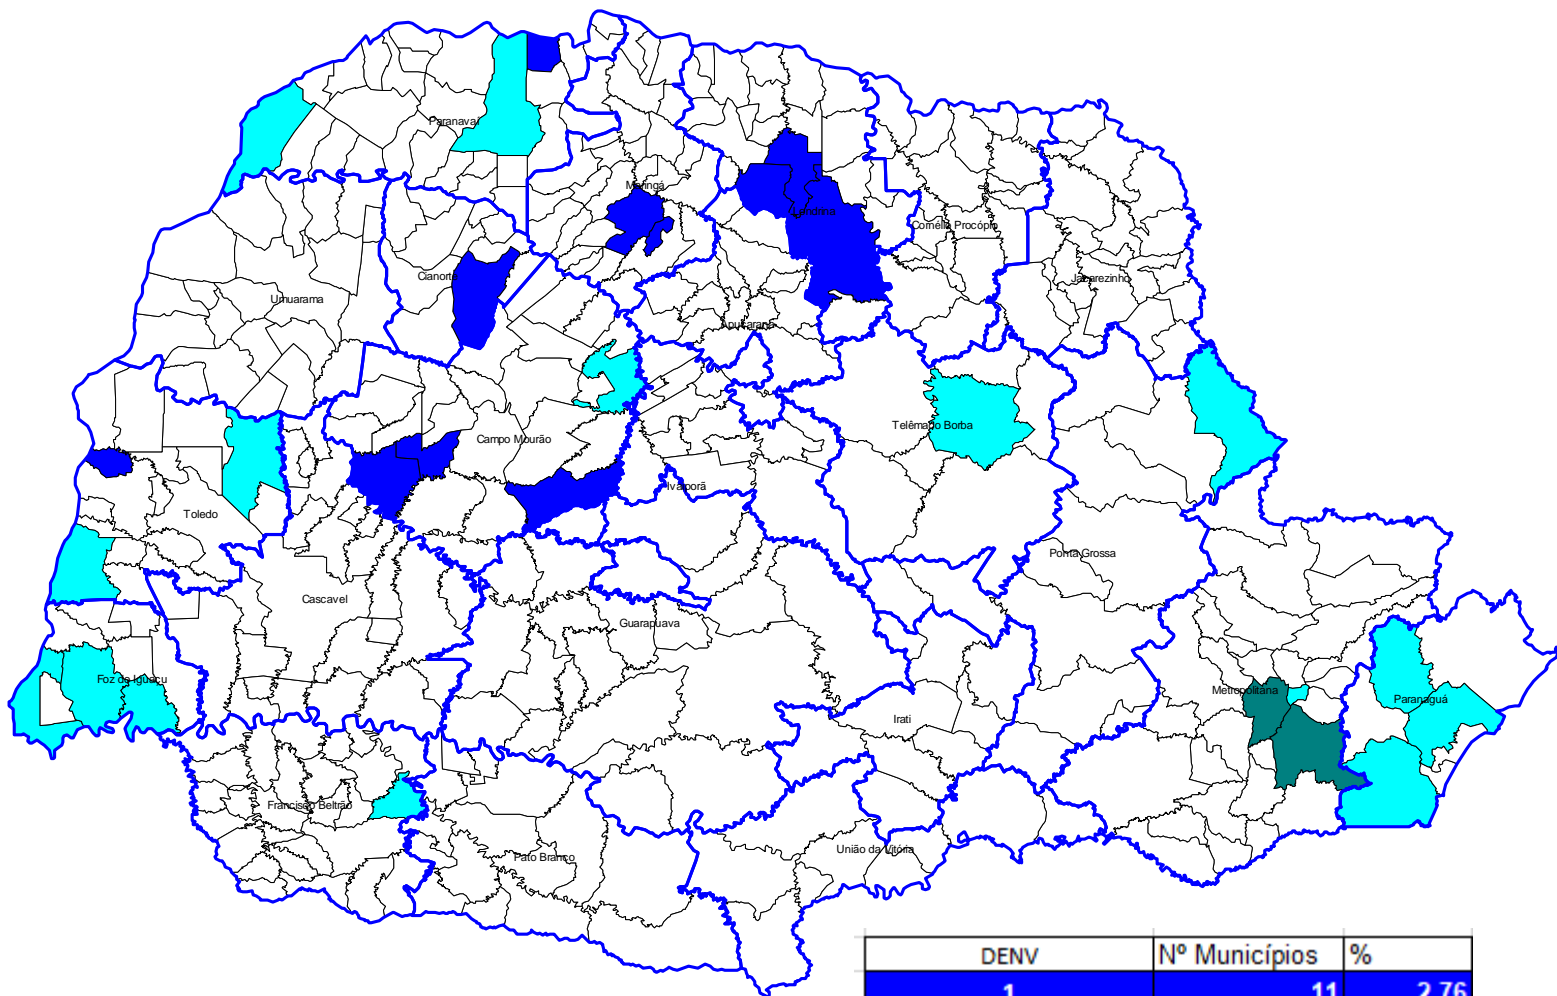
Paranavaí
Maringá
Londrina
Cornélio Procópio
Cianorte
Umuarama
Jacarezinho
Apucarana
Telêmaco Borba
Campo Mourão
Toledo
Ivaiporã
Ponta Grossa
Cascavel
Guarapuava
Foz do Iguaçu
Metropolitana
Paranaguá
Irati
Francisco Beltrão
Pato Branco
União da Vitória

| DENV | Nº Municípios | % |
|---|---|---|
| 1 | 11 | 2,76 |